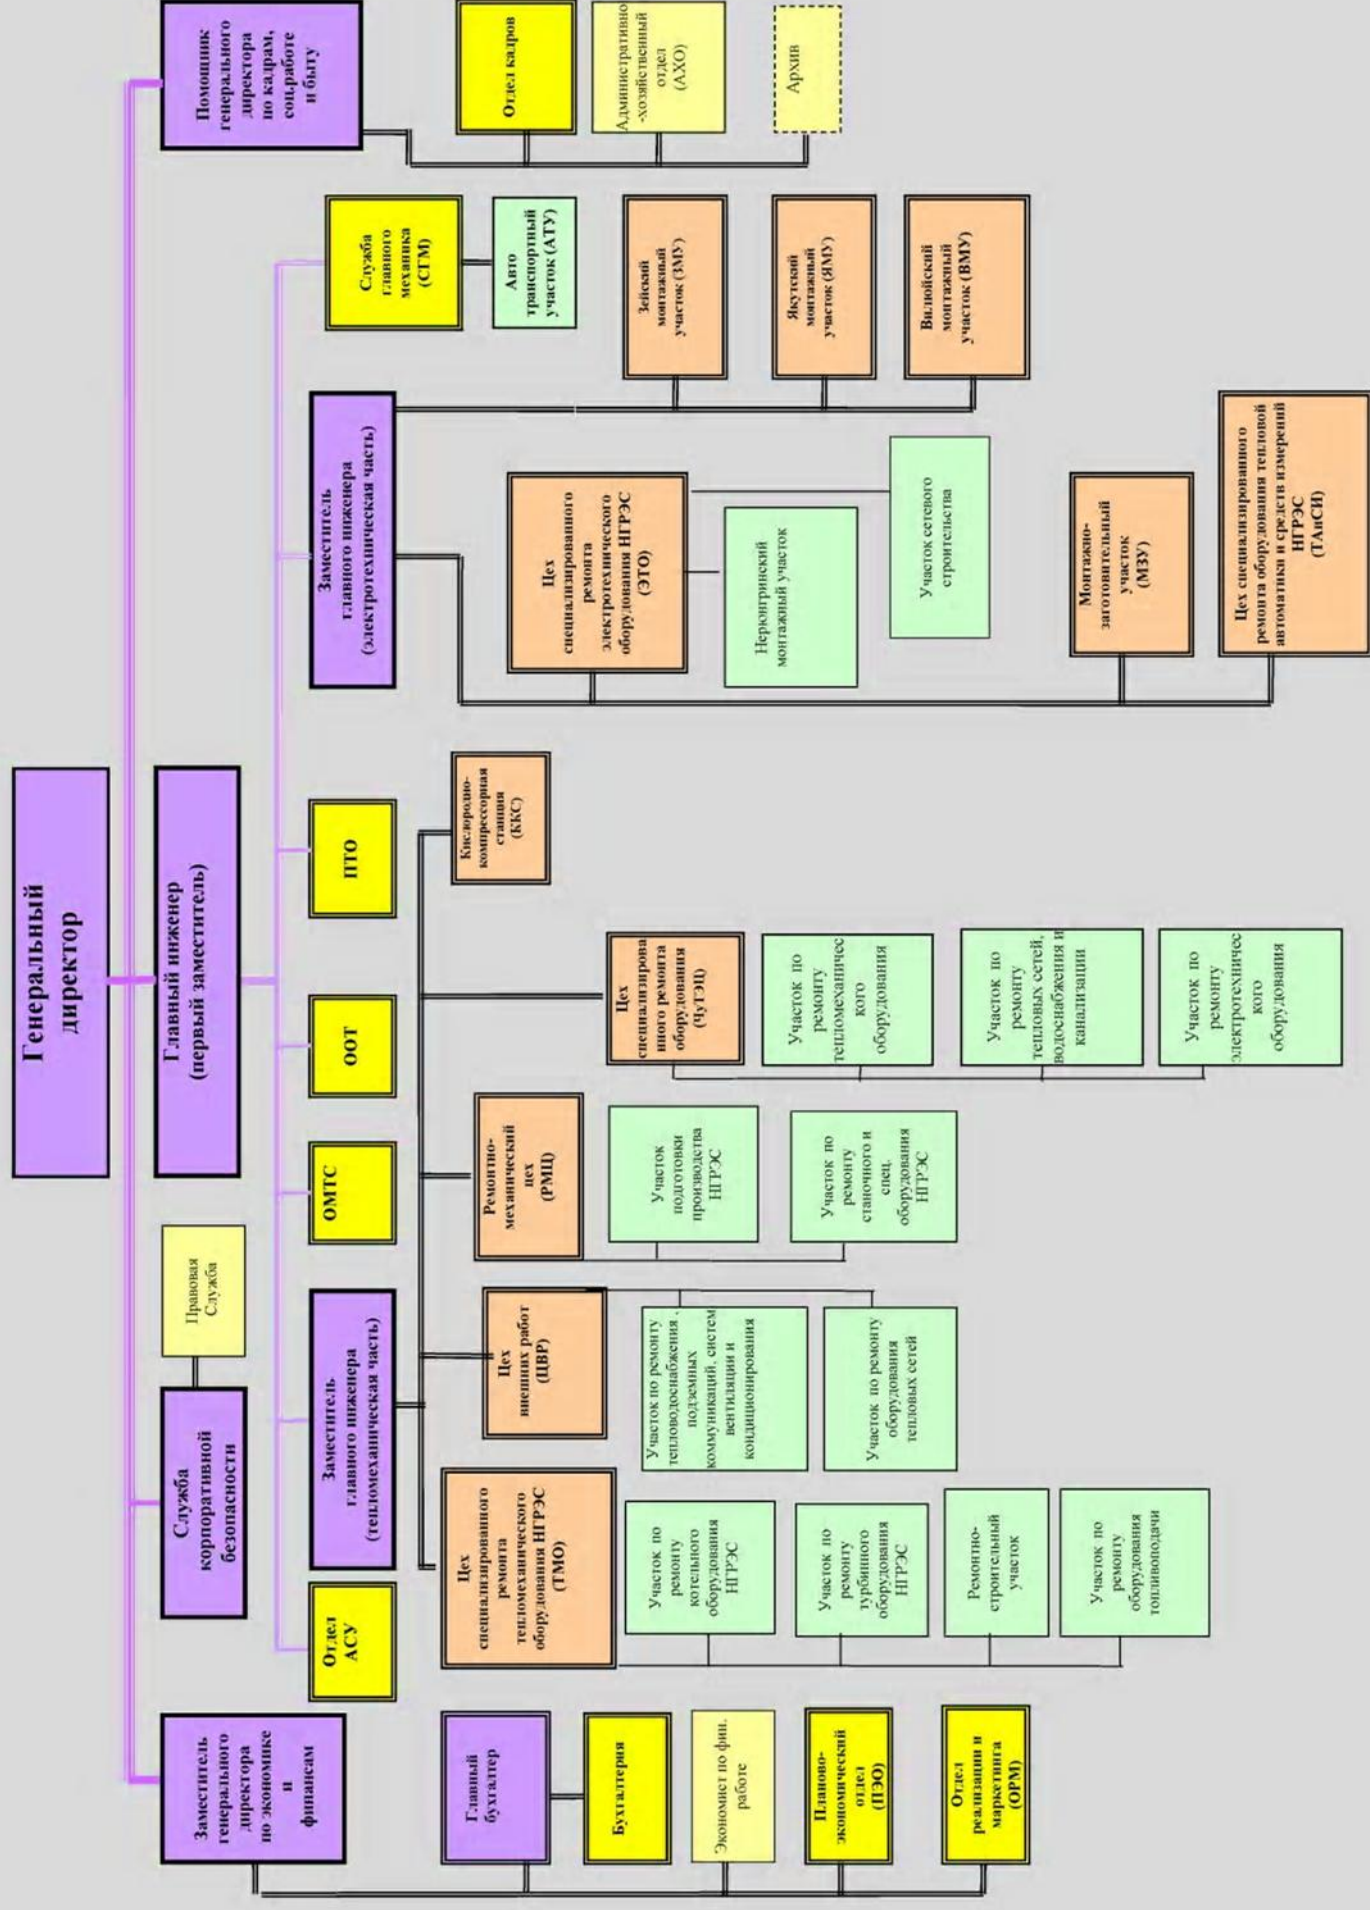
Генеральный директор

Главный инженер (первый заместитель)

Помощник генерального директора по кадрам, соц.работе и быту

Отдел кадров

Административно-хозяйственный отдел (АХО)

Архив

Служба главного механика (СГМ)

Авто транспортный участок (АТУ)

Зейский монтажный участок (ЗМУ)

Якутский монтажный участок (ЯМУ)

Вилюйский монтажный участок (ВМУ)

Заместитель главного инженера (электротехническая часть)

Цех специализированного ремонта электротехнического оборудования НГРЭС (ЭТО)

Нерюнгринский монтажный участок

Участок сетевого строительства

Монтажно-заготовительный участок (МЗУ)

Цех специализированного ремонта оборудования тепловой автоматики и средств измерений НГРЭС (ТАиСИ)

ПТО

Кислородно-компрессорная станция (ККС)

ООТ

Цех специализированного ремонта оборудования (ЧуТЭЦ)

Участок по ремонту тепломеханического оборудования

Участок по ремонту тепловых сетей, водоснабжения и канализации

Участок по ремонту электротехнического оборудования

ОМТС

Ремонтно-механический цех (РМЦ)

Участок подготовки производства НГРЭС

Участок по ремонту станочного и спец. оборудования НГРЭС

Правовая Служба

Служба корпоративной безопасности

Заместитель главного инженера (тепломеханическая часть)

Цех внешних работ (ЦВР)

Участок по ремонту теплоснабжения , подземных коммуникаций, систем вентиляции и кондиционирования

Участок по ремонту оборудования тепловых сетей

Отдел АСУ

Цех специализированного ремонта тепломеханического оборудования НГРЭС (ТМО)

Участок по ремонту котельного оборудования НГРЭС

Участок по ремонту турбинного оборудования НГРЭС

Ремонтно-строительный участок

Участок по ремонту оборудования топливоподачи

Заместитель генерального директора по экономике и финансам

Главный бухгалтер

Бухгалтерия

Экономист по фин. работе

Планово-экономический отдел (ПЭО)

Отдел реализации и маркетинга (ОРМ)